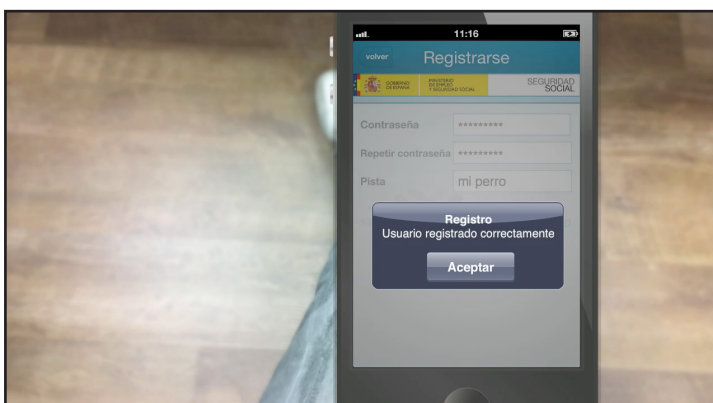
11:16

volver

Registrarse

GOBIERNO DE ESPAÑA

MINISTERIO DE EMPLEO Y SEGURIDAD SOCIAL

SEGURIDAD SOCIAL

Contraseña *********

Repetir contraseña *********

Pista mi perro

Registro
Usuario registrado correctamente

Aceptar